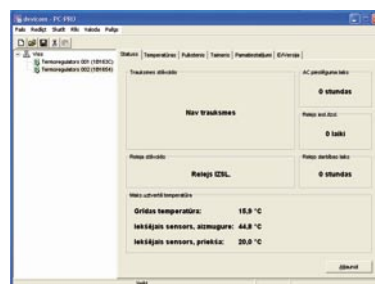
devicare - PC PRO

Fails Rediģēt Skatīt Rīki Valoda Palīgs

Visi
Termoregulators 001 (18163C)
Termoregulators 002 (18165A)

Statuss Temperatūras Pulkstenis Taimeris Parametrizējumi ID/Versija

Trauksmes stāvoklis

Nav trauksmes

AC pieslēguma laiks

0 stundas

Releja ieslēgšanas

0 laiki

Releja stāvoklis

Relejs IZSL.

Releja darbības laiks

0 stundas

Mazā uzturētā temperatūra

Grīdas temperatūra: 15,9 °C

Iekšējais sensors, aizmugure: 44,8 °C

Iekšējais sensors, priekša: 20,0 °C

Atjaunot

Gatavs